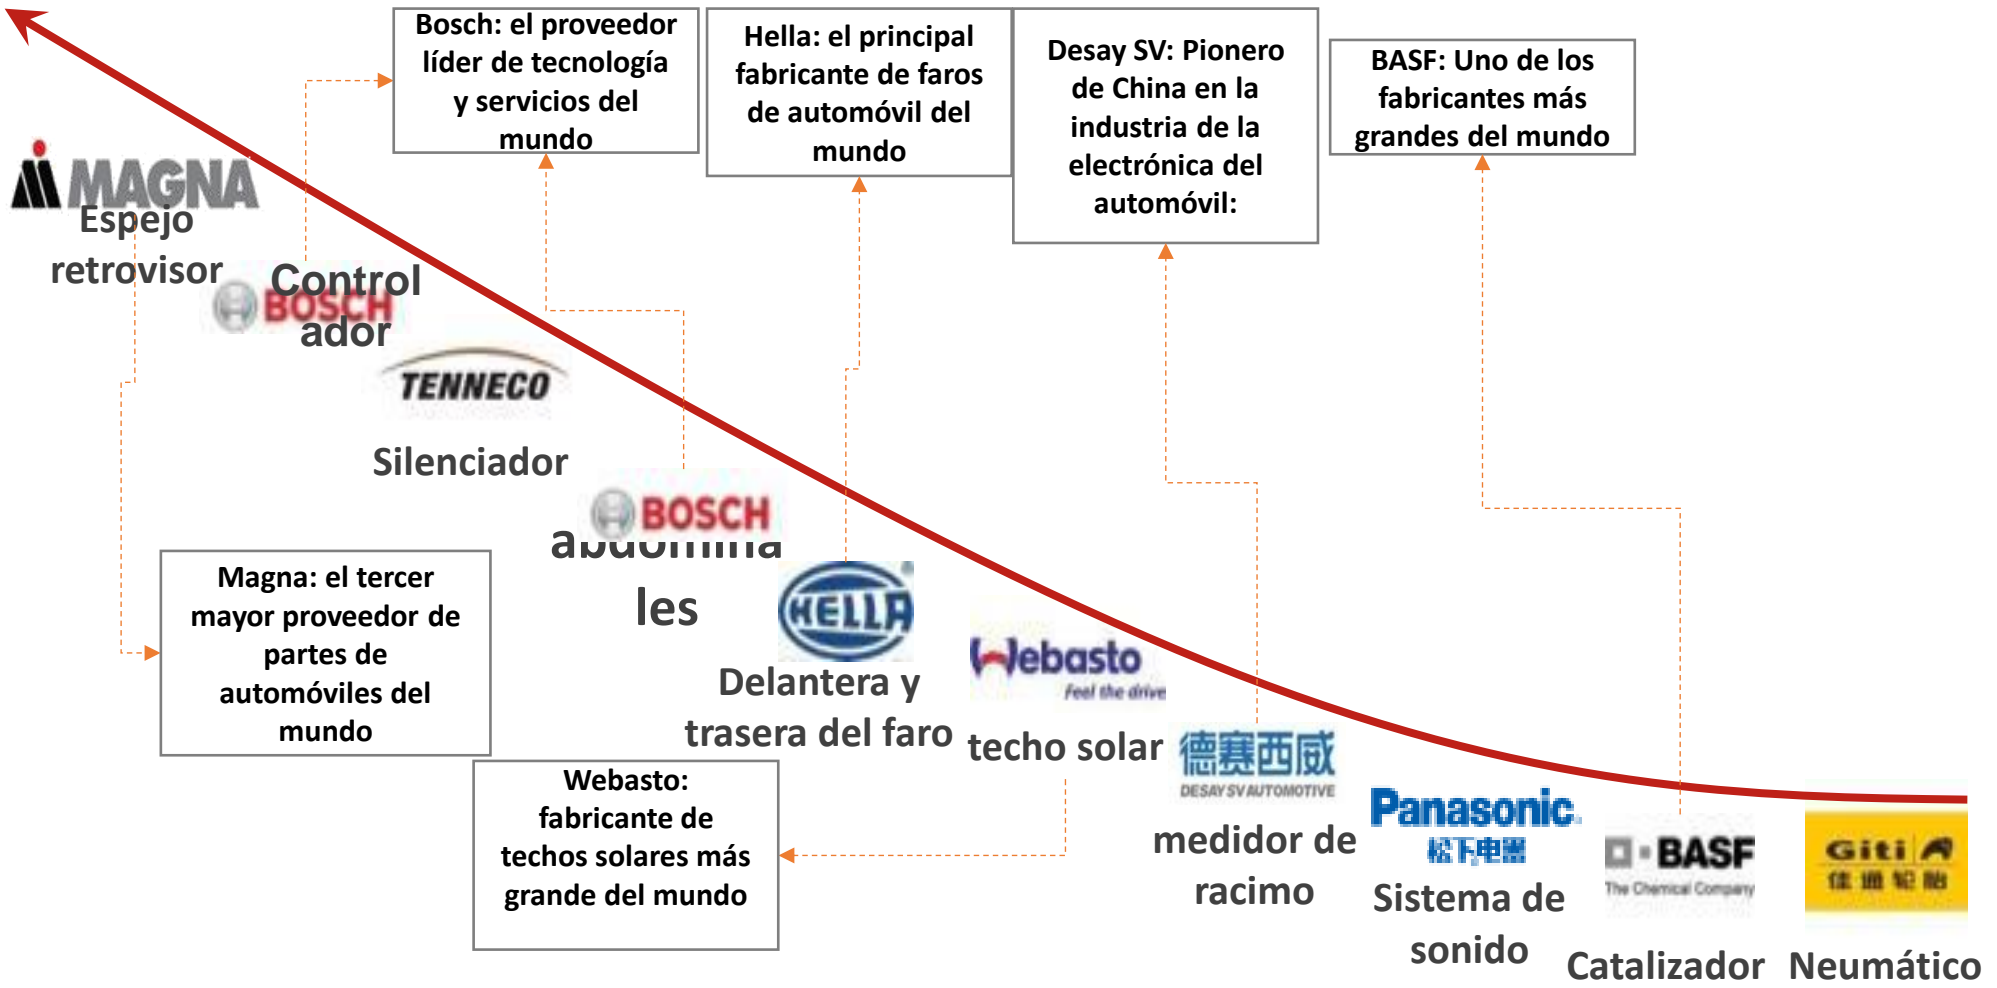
Bosch: el proveedor líder de tecnología y servicios del mundo

Hella: el principal fabricante de faros de automóvil del mundo

Desay SV: Pionero de China en la industria de la electrónica del automóvil:

BASF: Uno de los fabricantes más grandes del mundo

MAGNA

Espejo retrovisor

BOSCH

Control ador

TENNECO

Silenciador

BOSCH

abdomina les

Magna: el tercer mayor proveedor de partes de automóviles del mundo

HELLA

Delantera y trasera del faro

Webasto
Feel the drive

techo solar

Webasto: fabricante de techos solares más grande del mundo

德赛西威
DESAY SV AUTOMOTIVE

medidor de racimo

Panasonic
松下电器

Sistema de sonido

BASF
The Chemical Company

Catalizador

Giti
佳通轮胎

Neumático